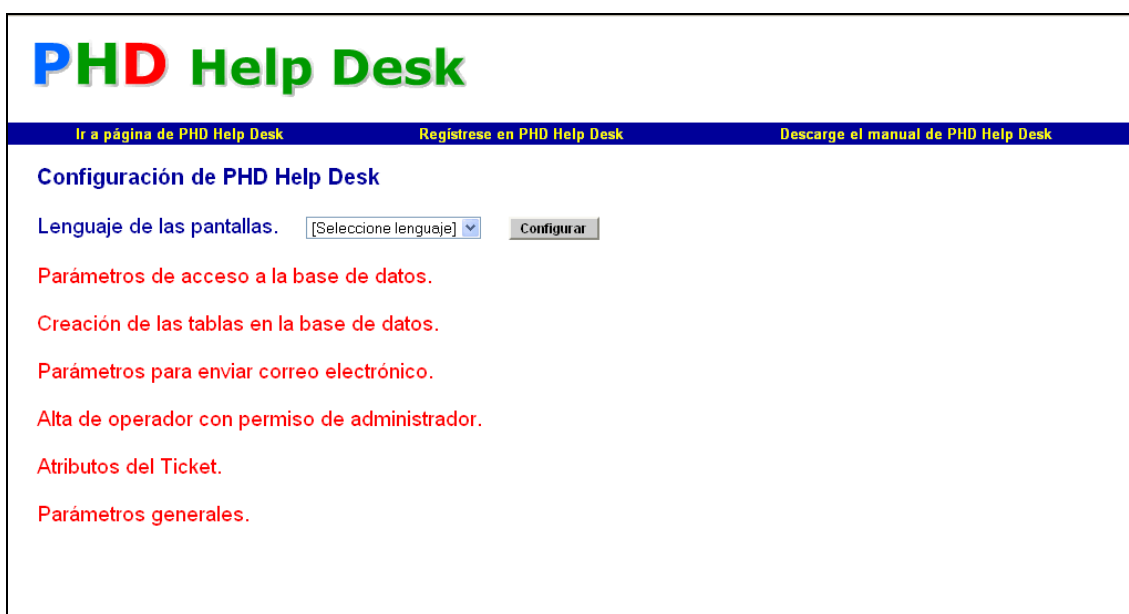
PHD Help Desk

Ir a página de PHD Help Desk | Regístrese en PHD Help Desk | Descarge el manual de PHD Help Desk

Configuración de PHD Help Desk

Lenguaje de las pantallas. [Seleccione lenguaje] Configurar

Parámetros de acceso a la base de datos.

Creación de las tablas en la base de datos.

Parámetros para enviar correo electrónico.

Alta de operador con permiso de administrador.

Atributos del Ticket.

Parámetros generales.